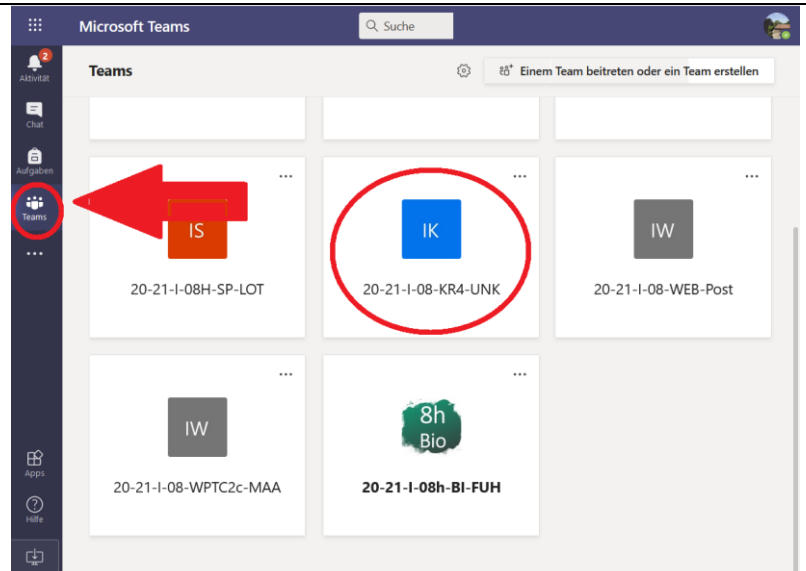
Microsoft Teams

Suche

2
Aktivität

Chat

Aufgaben

Teams

...

Apps

Hilfe

Teams

Einem Team beitreten oder ein Team erstellen

...

IS

20-21-I-08H-SP-LOT

...

IK

20-21-I-08-KR4-UNK

...

IW

20-21-I-08-WEB-Post

...

IW

20-21-I-08-WPTC2c-MAA

...

8h Bio

20-21-I-08h-BI-FUH